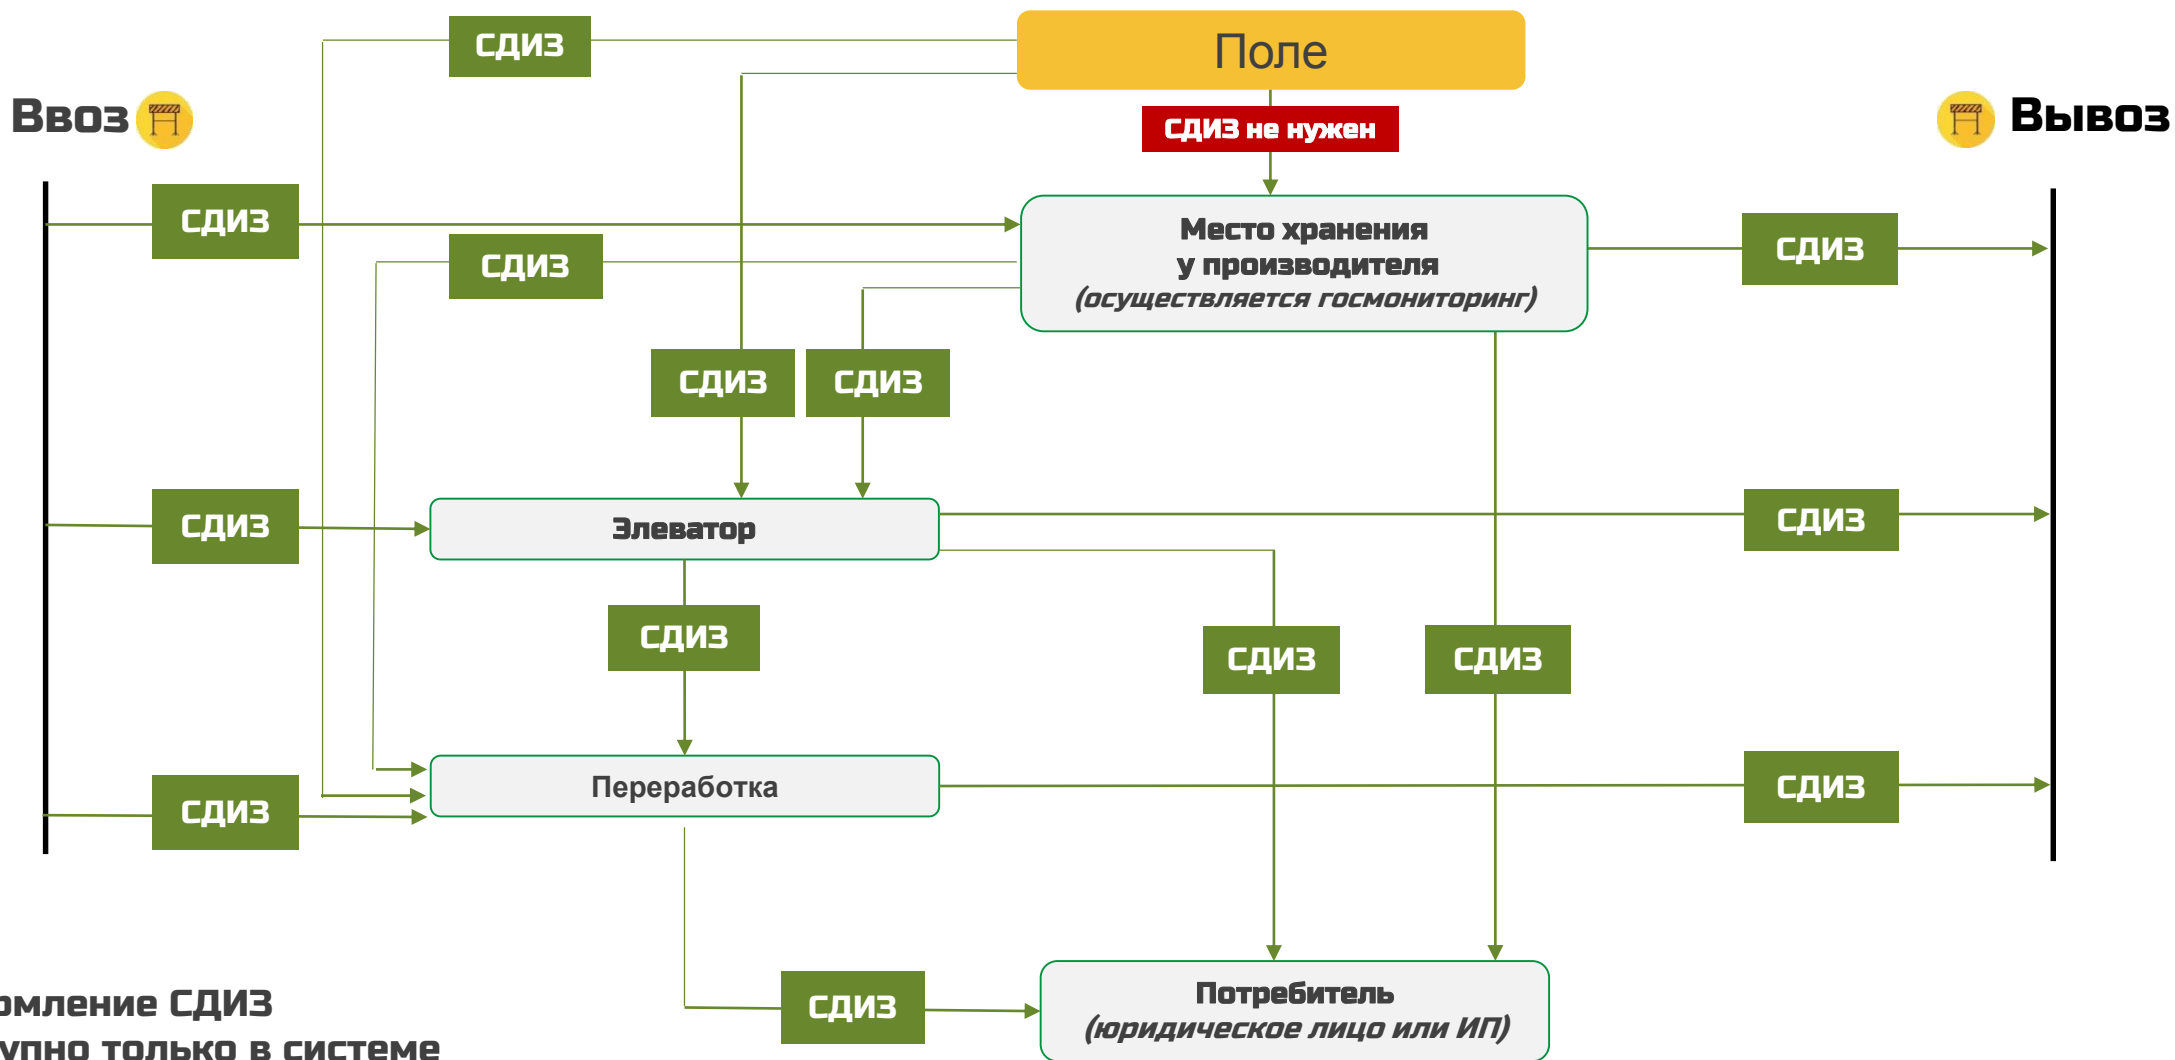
СДИЗ

Поле

Ввоз

Вывоз

СДИЗ не нужен

СДИЗ

Место хранения у производителя (осуществляется госмониторинг)

СДИЗ

СДИЗ

СДИЗ

СДИЗ

СДИЗ

Элеватор

СДИЗ

СДИЗ

СДИЗ

СДИЗ

СДИЗ

Переработка

СДИЗ

СДИЗ

СДИЗ

Потребитель (юридическое лицо или ИП)

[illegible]омление СДИЗ
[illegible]упно только в системе